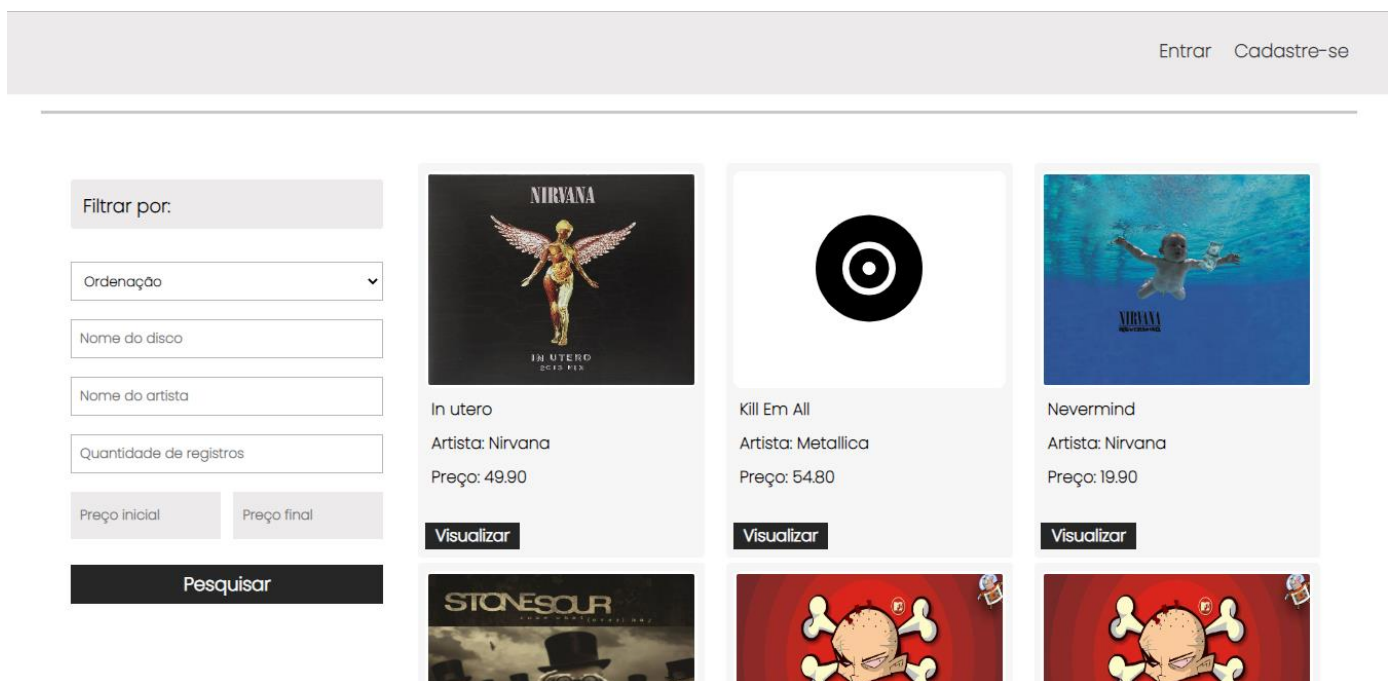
Entrar Cadastre-se

Filtrar por:

Ordenação

Nome do disco

Nome do artista

Quantidade de registros

Preço inicial

Preço final

Pesquisar

NIRVANA

IN UTERO

In utero

Artista: Nirvana

Preço: 49.90

Visualizar

Kill Em All

Artista: Metallica

Preço: 54.80

Visualizar

NIRVANA

Nevermind

Artista: Nirvana

Preço: 19.90

Visualizar

STONESOUR